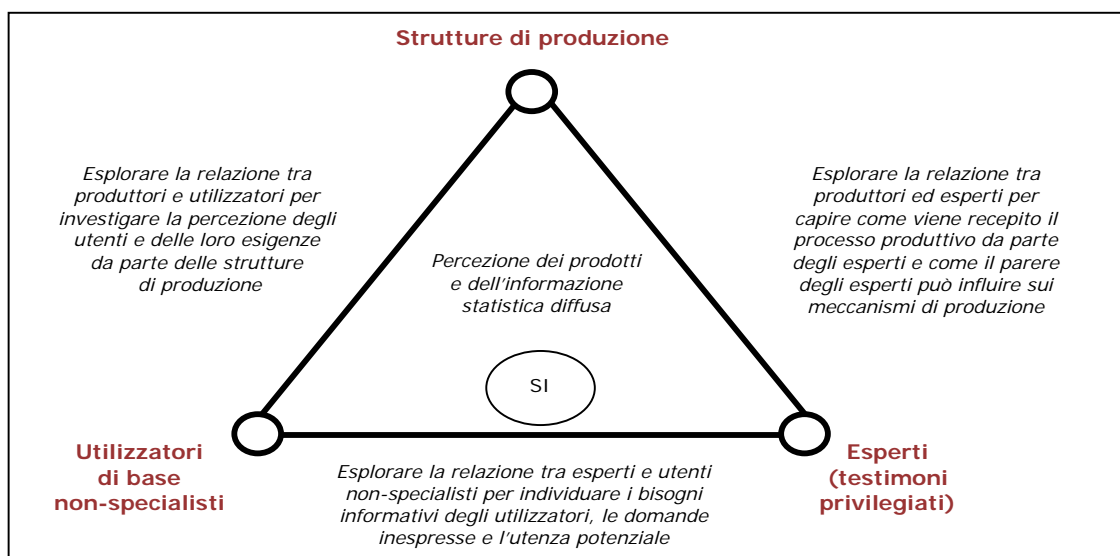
Strutture di produzione

Esplorare la relazione tra produttori e utilizzatori per investigare la percezione degli utenti e delle loro esigenze da parte delle strutture di produzione

Esplorare la relazione tra produttori ed esperti per capire come viene recepito il processo produttivo da parte degli esperti e come il parere degli esperti può influire sui meccanismi di produzione

Percezione dei prodotti e dell'informazione statistica diffusa

SI

Utilizzatori di base non-specialisti

Esperti (testimoni privilegiati)

Esplorare la relazione tra esperti e utenti non-specialisti per individuare i bisogni informativi degli utilizzatori, le domande inespresse e l'utenza potenziale